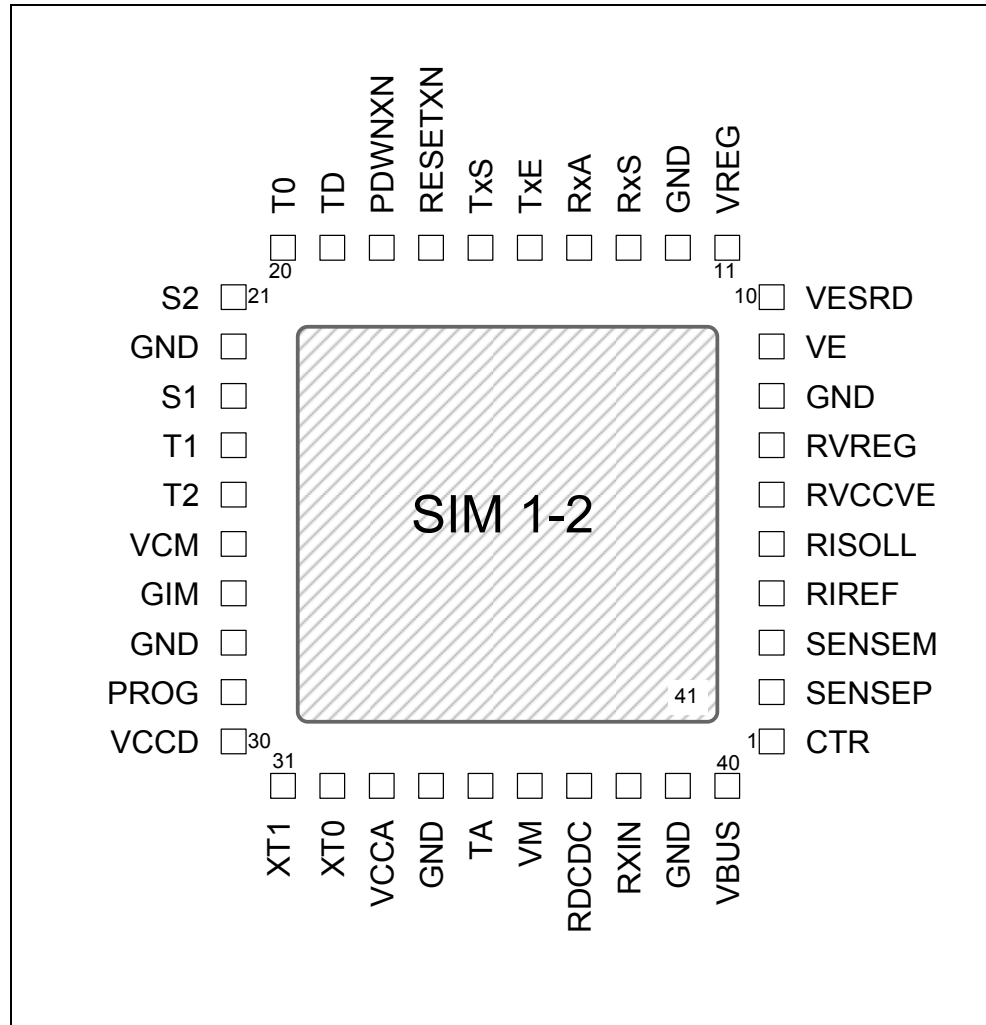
T0 TD PDWNXN RESETXN TxS TxE RxA RxS GND VREG

20 11

S2 21
GND
S1
T1
T2
VCM
GIM
GND
PROG
VCCD 30

10 VESRD
VE
GND
RVREG
RVCCVE
RISOLL
RIREF
SENSEM
SENSEP
1 CTR

SIM 1-2

41

31 40

XT1 XT0 VCCA GND TA VM RDCDC RXIN GND VBUS